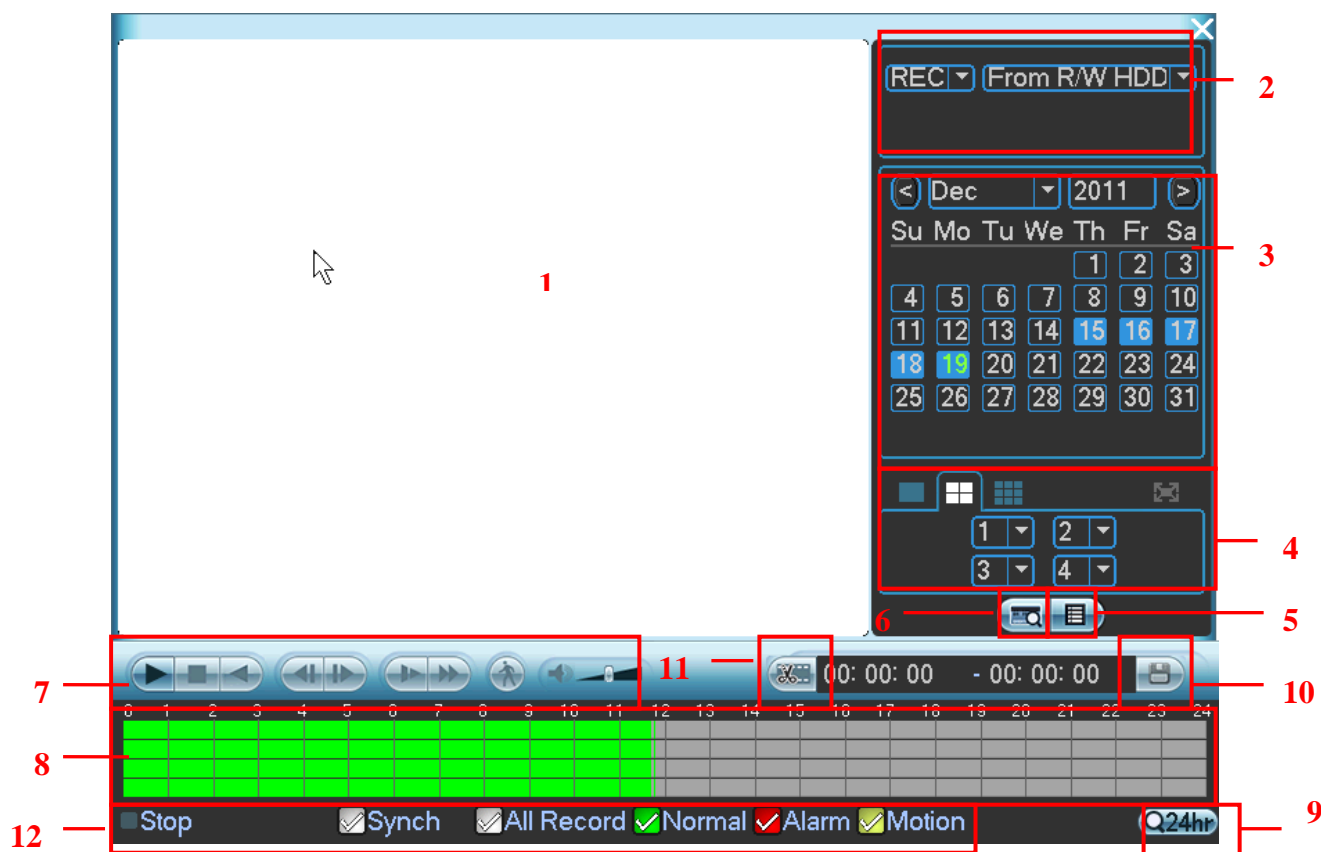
REC From R/W HDD
2
< Dec 2011 >
Su Mo Tu We Th Fr Sa
3
1 2 3
4 5 6 7 8 9 10
11 12 13 14 15 16 17
18 19 20 21 22 23 24
25 26 27 28 29 30 31
1
1 2
3 4
4
6
5
7
11
00: 00: 00 - 00: 00: 00
10
0 1 2 3 4 5 6 7 8 9 10 11 12 13 14 15 16 17 18 19 20 21 22 23 24
8
12
Stop
Synch
All Record
Normal
Alarm
Motion
24hr
9